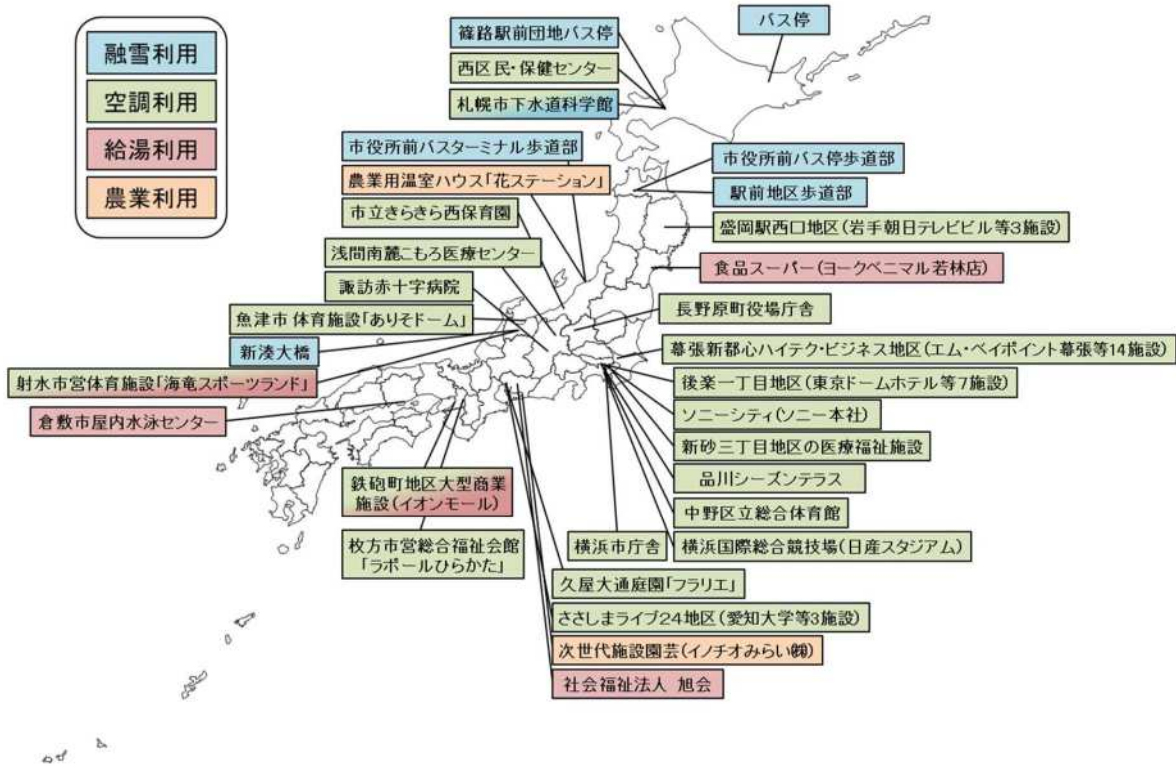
融雪利用
空調利用
給湯利用
農業利用

篠路駅前団地バス停
西区民・保健センター
札幌市下水道科学館
バス停
市役所前バスターミナル歩道部
農業用温室ハウス「花ステーション」
市役所前バス停歩道部
駅前地区歩道部
市立きらきら西保育園
盛岡駅西口地区（岩手朝日テレビビル等3施設）
浅間南麓こもろ医療センター
食品スーパー（ヨークベニマル若林店）
諏訪赤十字病院
長野原町役場庁舎
魚津市 体育施設「ありそドーム」
新湊大橋
幕張新都心ハイテク・ビジネス地区（エム・ベイポイント幕張等14施設）
射水市営体育施設「海竜スポーツランド」
後楽一丁目地区（東京ドームホテル等7施設）
倉敷市屋内水泳センター
ソニーシティ（ソニー本社）
新砂三丁目地区の医療福祉施設
品川シーズンテラス
鉄砲町地区大型商業施設（イオンモール）
中野区立総合体育館
枚方市営総合福祉会館「ラポールひらかた」
横浜市庁舎
横浜国際総合競技場（日産スタジアム）
久屋大通庭園「フラリエ」
ささしまライブ24地区（愛知大学等3施設）
次世代施設園芸（イノチオみらい㈱）
社会福祉法人 旭会